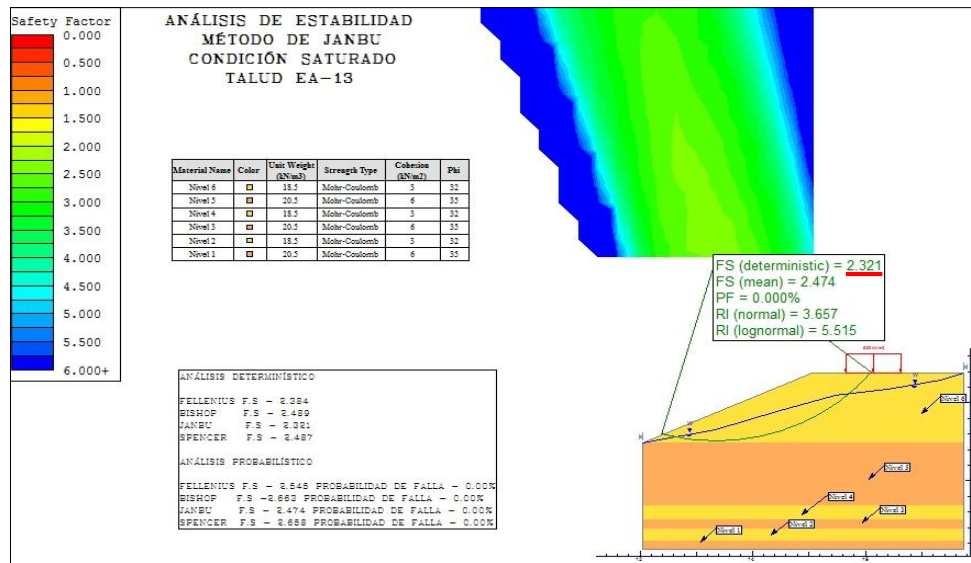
Safety Factor
0.000
0.500
1.000
1.500
2.000
2.500
3.000
3.500
4.000
4.500
5.000
5.500
6.000+

ANÁLISIS DE ESTABILIDAD
MÉTODO DE JANBU
CONDICIÓN SATURADO
TALUD EA-13

| Material Name | Color | Unit Weight (kN/m3) | Strength Type | Cohesion (kN/m2) | Phi |
|---|---|---|---|---|---|
| Nivel 6 | | 18.5 | Mohr-Coulomb | 3 | 32 |
| Nivel 5 | | 20.5 | Mohr-Coulomb | 6 | 35 |
| Nivel 4 | | 18.5 | Mohr-Coulomb | 3 | 32 |
| Nivel 3 | | 20.5 | Mohr-Coulomb | 6 | 35 |
| Nivel 2 | | 18.5 | Mohr-Coulomb | 3 | 32 |
| Nivel 1 | | 20.5 | Mohr-Coulomb | 6 | 35 |

FS (deterministic) = 2.321
FS (mean) = 2.474
PF = 0.000%
RI (normal) = 3.657
RI (lognormal) = 5.515

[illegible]

Nivel 6
Nivel 5
Nivel 4
Nivel 3
Nivel 2
Nivel 1

ANÁLISIS DETERMINÍSTICO

FELLENIUS F.S = 2.384
BISHOP F.S = 2.489
JANBU F.S = 2.321
SPENCER F.S = 2.487

ANÁLISIS PROBABILÍSTICO

FELLENIUS F.S = 2.545 PROBABILIDAD DE FALLA = 0.00%
BISHOP F.S =2.663 PROBABILIDAD DE FALLA = 0.00%
JANBU F.S = 2.474 PROBABILIDAD DE FALLA = 0.00%
SPENCER F.S = 2.658 PROBABILIDAD DE FALLA = 0.00%